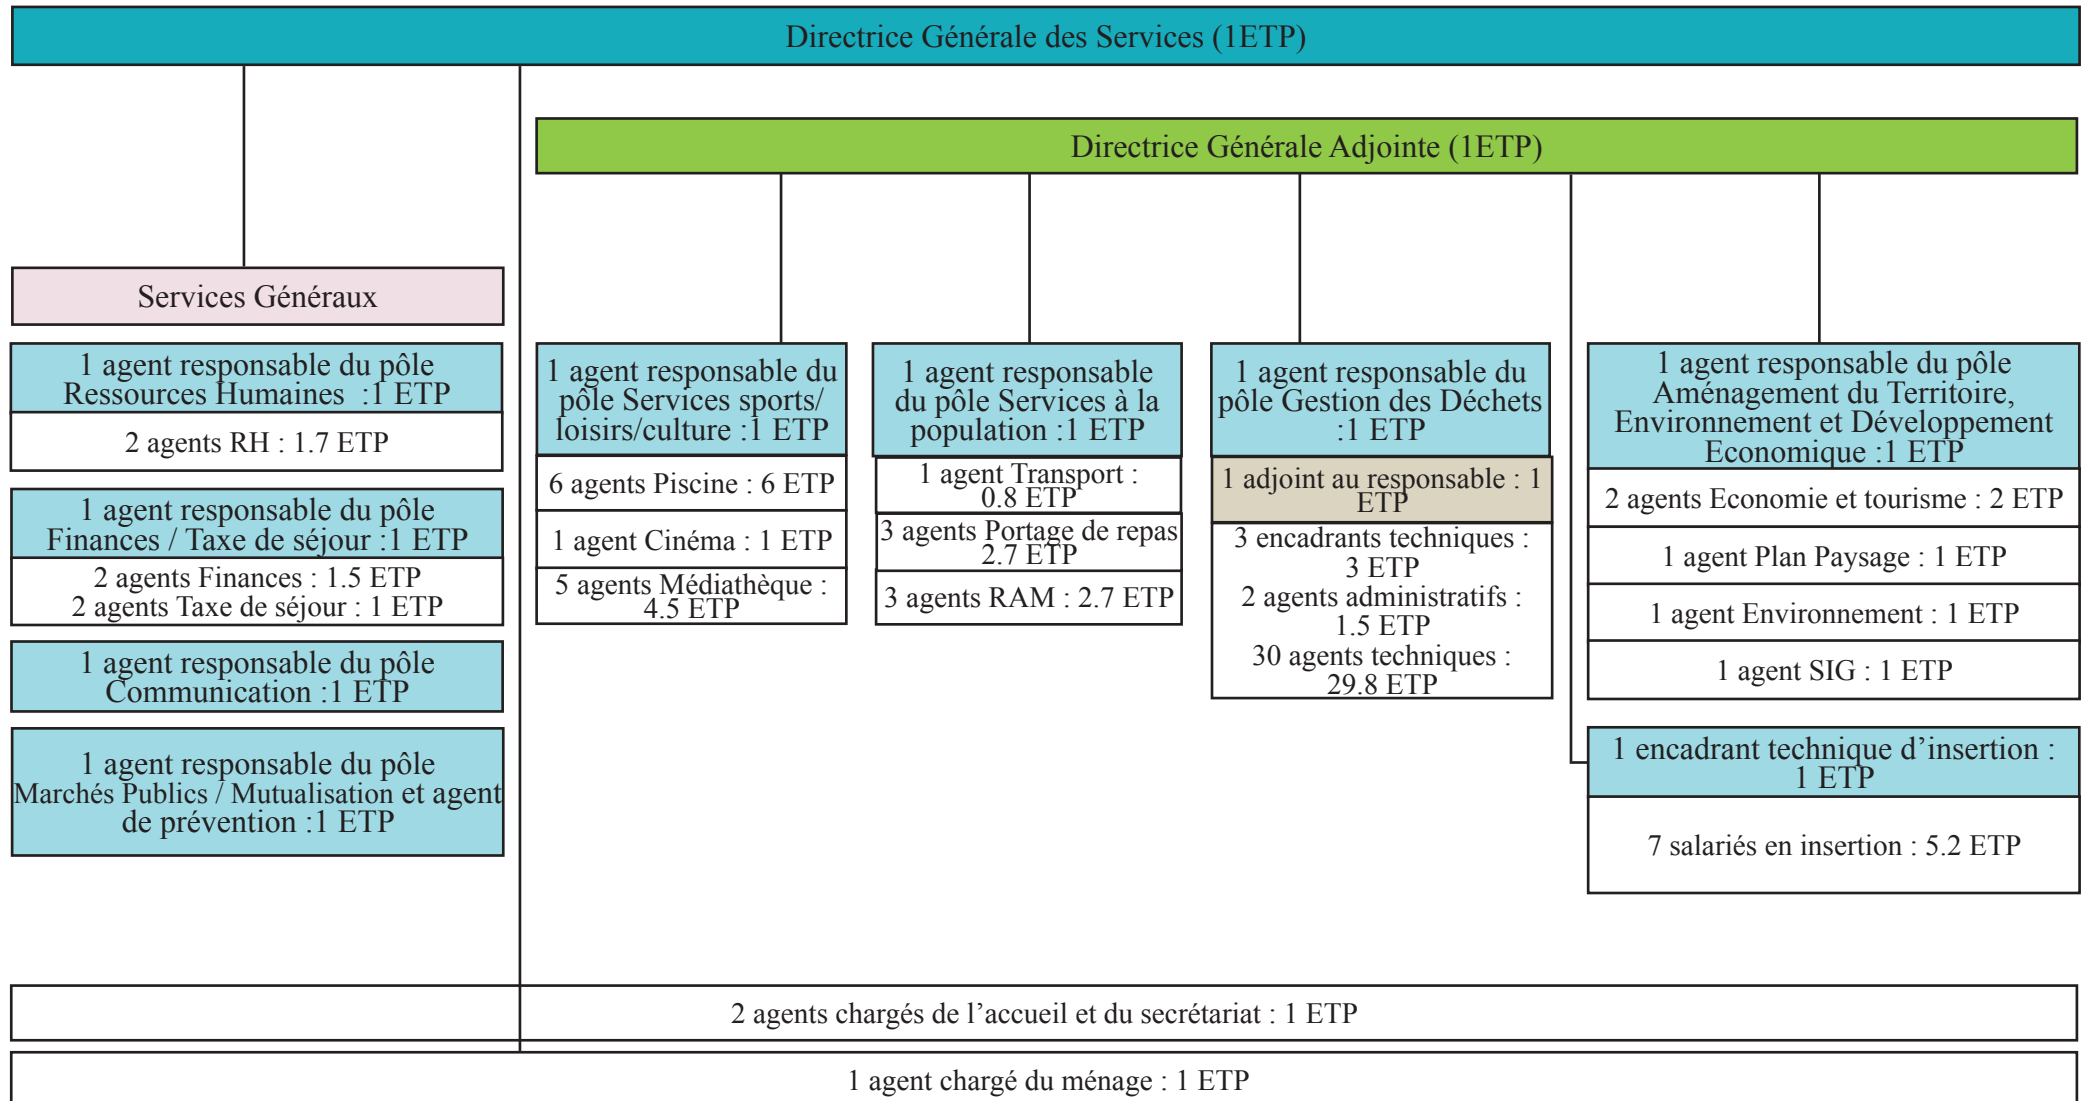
Directrice Générale des Services (1ETP)

Directrice Générale Adjointe (1ETP)

Services Généraux

1 agent responsable du pôle Ressources Humaines :1 ETP

2 agents RH : 1.7 ETP

1 agent responsable du pôle Finances / Taxe de séjour :1 ETP

2 agents Finances : 1.5 ETP
2 agents Taxe de séjour : 1 ETP

1 agent responsable du pôle Communication :1 ETP

1 agent responsable du pôle Marchés Publics / Mutualisation et agent de prévention :1 ETP

1 agent responsable du pôle Services sports/ loisirs/culture :1 ETP

6 agents Piscine : 6 ETP

1 agent Cinéma : 1 ETP

5 agents Médiathèque : 4.5 ETP

1 agent responsable du pôle Services à la population :1 ETP

1 agent Transport : 0.8 ETP

3 agents Portage de repas 2.7 ETP

3 agents RAM : 2.7 ETP

1 agent responsable du pôle Gestion des Déchets :1 ETP

1 adjoint au responsable : 1 ETP

3 encadrants techniques : 3 ETP
2 agents administratifs : 1.5 ETP
30 agents techniques : 29.8 ETP

1 agent responsable du pôle Aménagement du Territoire, Environnement et Développement Economique :1 ETP

2 agents Economie et tourisme : 2 ETP

1 agent Plan Paysage : 1 ETP

1 agent Environnement : 1 ETP

1 agent SIG : 1 ETP

1 encadrant technique d’insertion : 1 ETP

7 salariés en insertion : 5.2 ETP

2 agents chargés de l’accueil et du secrétariat : 1 ETP

1 agent chargé du ménage : 1 ETP